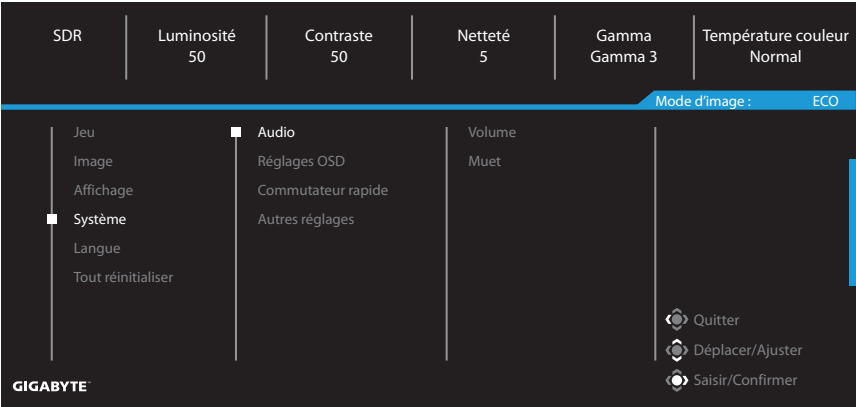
SDR | Luminosité 50 | Contraste 50 | Netteté 5 | Gamma Gamma 3 | Température couleur Normal

Mode d'image : ECO

Jeu
Image
Affichage
Système
Langue
Tout réinitialiser

Audio
Réglages OSD
Commutateur rapide
Autres réglages

Volume
Muet

Quitter
Déplacer/Ajuster
Saisir/Confirmer

GIGABYTE